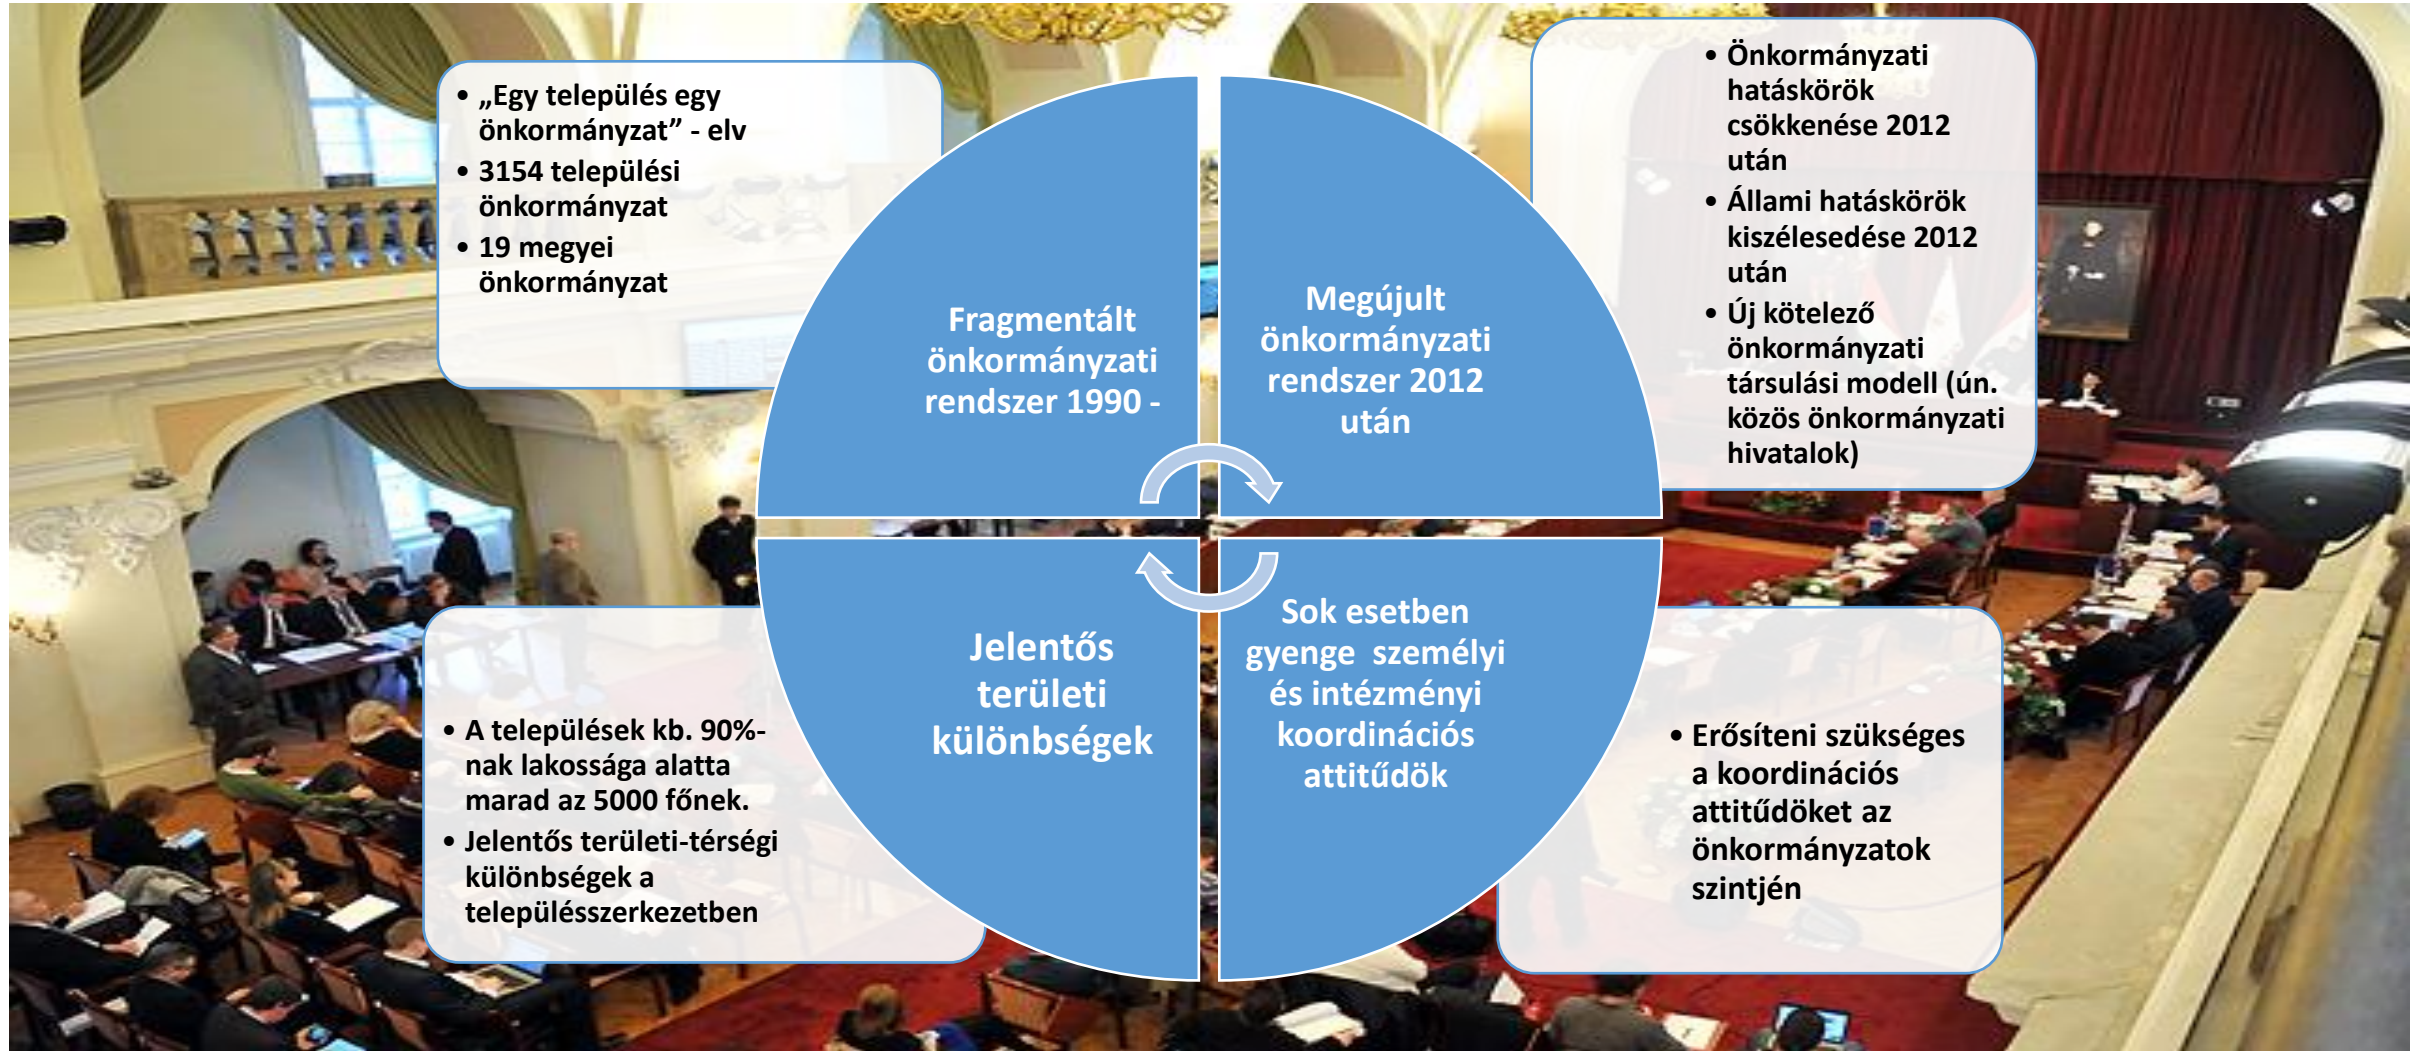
• „Egy település egy önkormányzat” - elv
• 3154 települési önkormányzat
• 19 megyei önkormányzat

Fragmentált önkormányzati rendszer 1990 -

Megújult önkormányzati rendszer 2012 után

• Önkormányzati hatáskörök csökkenése 2012 után
• Állami hatáskörök kiszélesedése 2012 után
• Új kötelező önkormányzati társulási modell (ún. közös önkormányzati hivatalok)

• A települések kb. 90%-nak lakossága alatta marad az 5000 főnek.
• Jelentős területi-térségi különbségek a településszerkezetben

Jelentős területi különbségek

Sok esetben gyenge személyi és intézményi koordinációs attitűdök

• Erősíteni szükséges a koordinációs attitűdöket az önkormányzatok szintjén